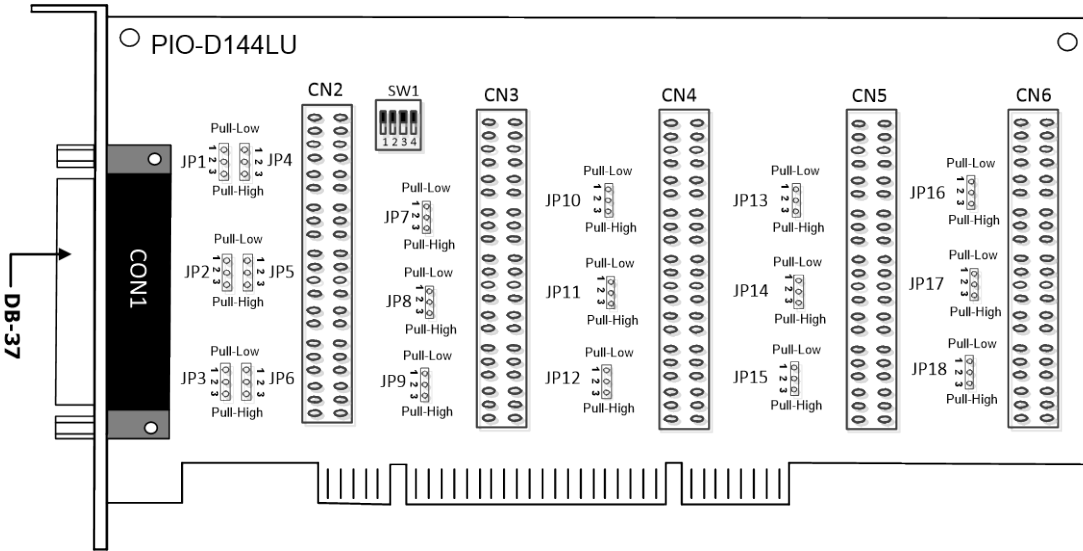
PIO-D144LU

DB-37

CON1

Pull-Low
JP1 1 2 3 1 2 3 JP4
Pull-High

Pull-Low
JP2 1 2 3 1 2 3 JP5
Pull-High

Pull-Low
JP3 1 2 3 1 2 3 JP6
Pull-High

CN2

SW1
1 2 3 4

Pull-Low
JP7 1 2 3
Pull-High

Pull-Low
JP8 1 2 3
Pull-High

Pull-Low
JP9 1 2 3
Pull-High

CN3

Pull-Low
JP10 1 2 3
Pull-High

Pull-Low
JP11 1 2 3
Pull-High

Pull-Low
JP12 1 2 3
Pull-High

CN4

Pull-Low
JP13 1 2 3
Pull-High

Pull-Low
JP14 1 2 3
Pull-High

Pull-Low
JP15 1 2 3
Pull-High

CN5

Pull-Low
JP16 1 2 3
Pull-High

Pull-Low
JP17 1 2 3
Pull-High

Pull-Low
JP18 1 2 3
Pull-High

CN6